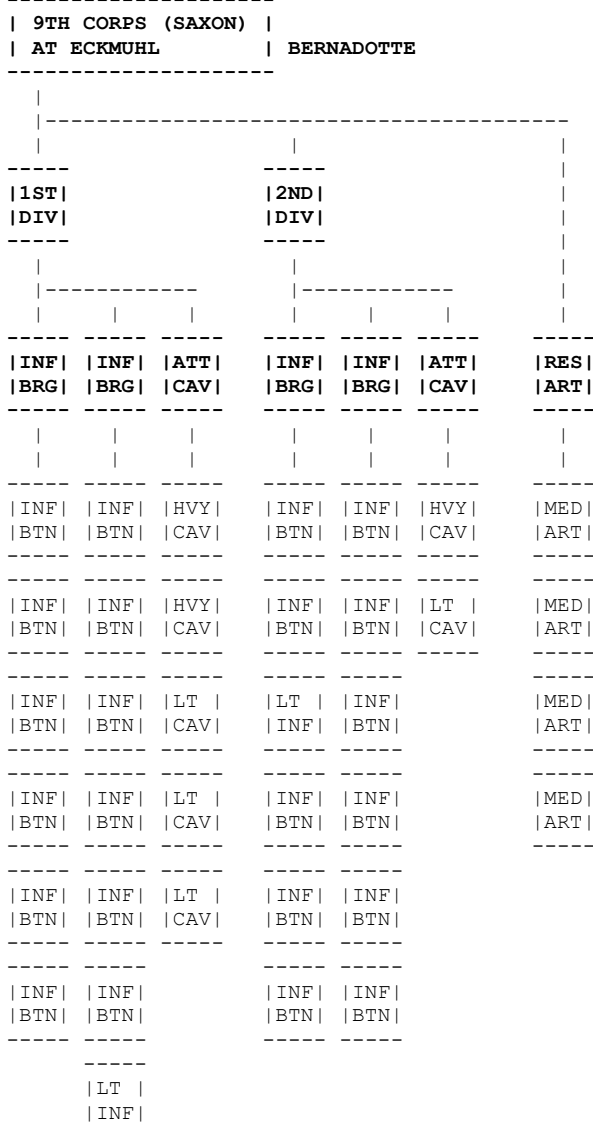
9TH CORPS (SAXON) AT ECKMUHL BERNADOTTE

1ST DIV
2ND DIV

INF BRG
INF BRG
ATT CAV
INF BRG
INF BRG
ATT CAV
RES ART

| INF BTN | INF BTN | HVY CAV | INF BTN | INF BTN | HVY CAV | MED ART |
|---|---|---|---|---|---|---|
| INF BTN | INF BTN | HVY CAV | INF BTN | INF BTN | LT CAV | MED ART |
| INF BTN | INF BTN | LT CAV | LT INF | INF BTN | | MED ART |
| INF BTN | INF BTN | LT CAV | INF BTN | INF BTN | | MED ART |
| INF BTN | INF BTN | LT CAV | INF BTN | INF BTN | | |
| INF BTN | INF BTN | | INF BTN | INF BTN | | |
| | LT INF | | | | | |